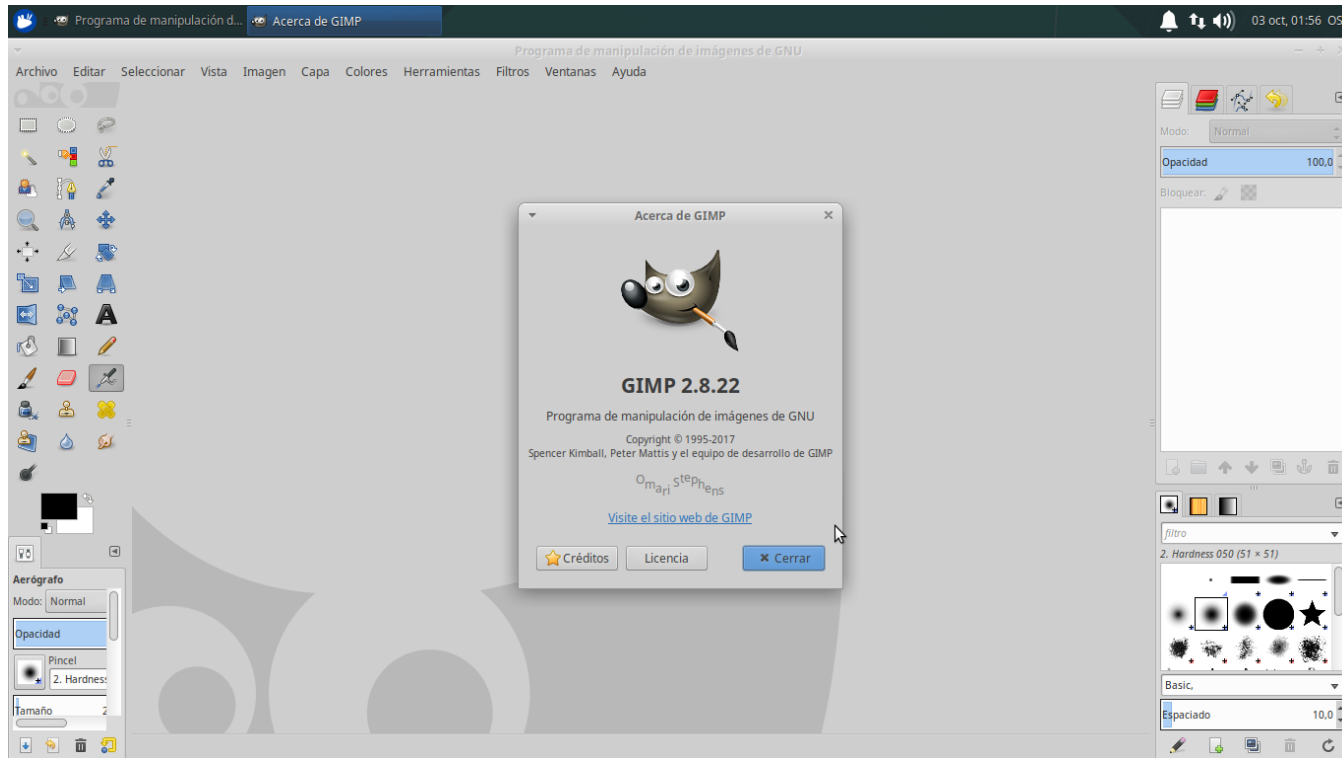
Programa de manipulación d... Acerca de GIMP

03 oct, 01:56 OS

Programa de manipulación de imágenes de GNU

Archivo Editar Seleccionar Vista Imagen Capa Colores Herramientas Filtros Ventanas Ayuda

Modo: Normal

Opacidad 100,0

Bloquear:

Acerca de GIMP

GIMP 2.8.22

Programa de manipulación de imágenes de GNU

Copyright © 1995-2017
Spencer Kimball, Peter Mattis y el equipo de desarrollo de GIMP

Omari Stephens

Visite el sitio web de GIMP

Créditos Licencia ✖ Cerrar

filtro

2. Hardness 050 (51 × 51)

Basic,

Espaciado 10,0

Aerógrafo

Modo: Normal

Opacidad

Pincel

2. Hardness

Tamaño